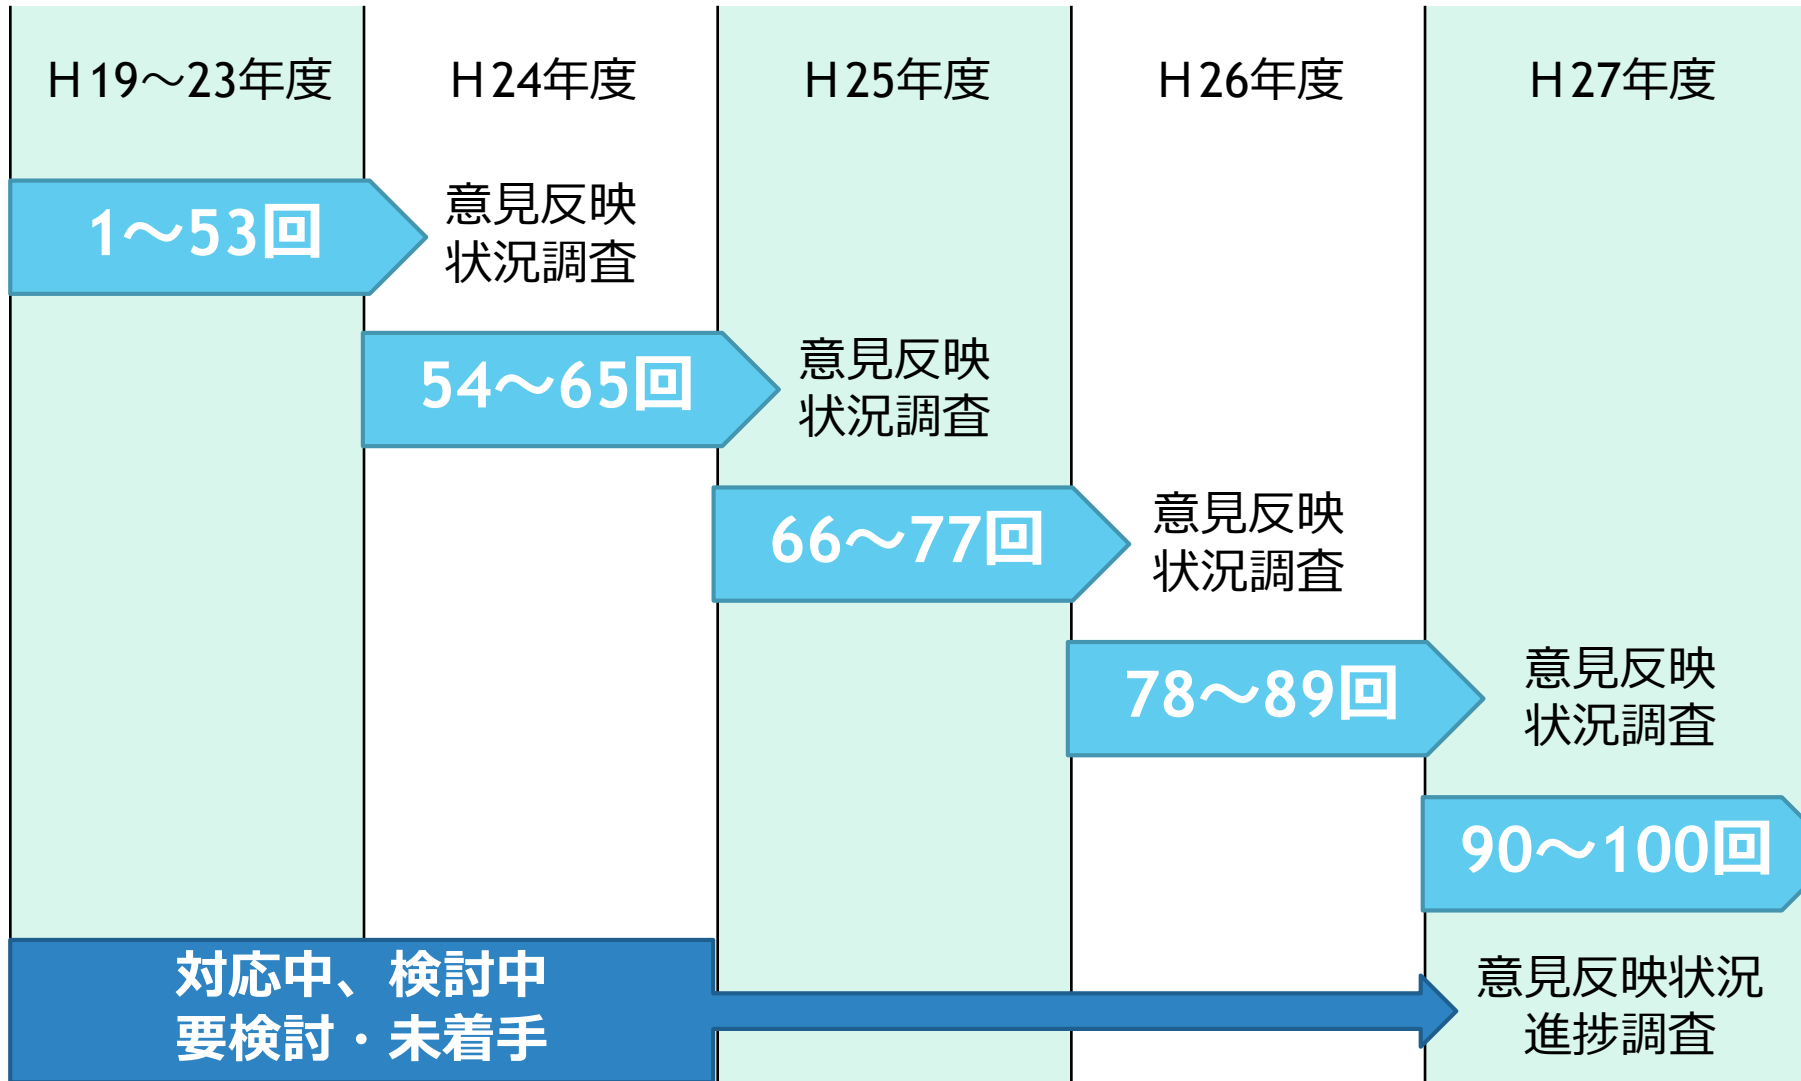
| H19～23年度 | H24年度 | H25年度 | H26年度 | H27年度 |
|---|---|---|---|---|

1～53回

意見反映状況調査

54～65回

意見反映状況調査

66～77回

意見反映状況調査

78～89回

意見反映状況調査

90～100回

対応中、検討中
要検討・未着手

意見反映状況進捗調査